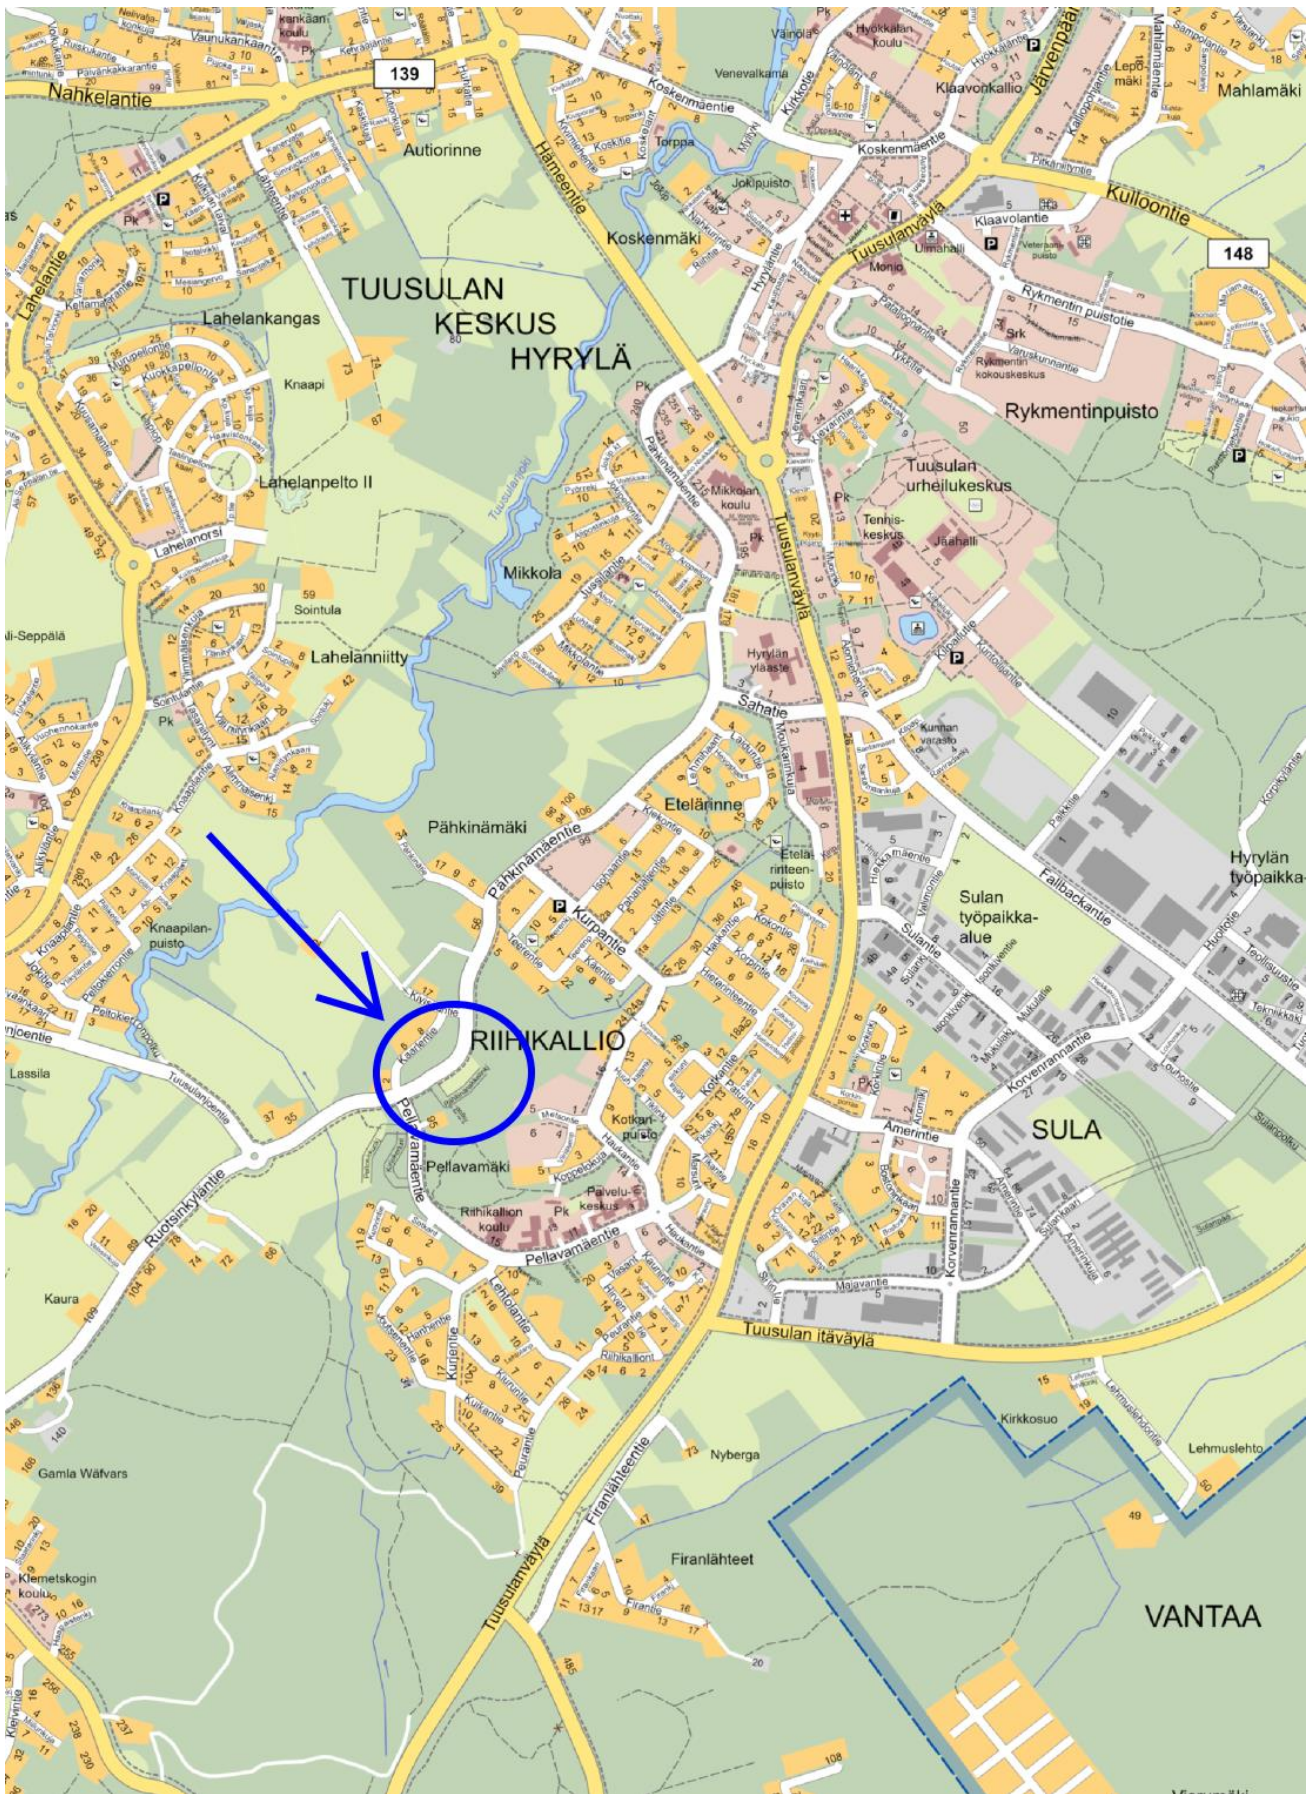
139
Nahkelantie
Autiorinne
TUUSULAN KESKUS HYRYLÄ
Lahelankangas
Knaapi
Lahelanpelto II
Lahelanorsi
Sointula
Lahelanniitty
Knaapilanpuisto
Lassila
Tuusulanjoentie
Ruotsinkyläntie
Kaura
Gamla Wäfvars
Klemetskogin koulu
Pähkinämäki
Pähkinämäentie
RIIHIKALLIO
Pellavamäentie
Pellavamäki
Riihikallion koulu
Palvelukeskus
Kotkanpuisto
Kurpantie
Mikkola
Koskenmäki
Koskenmäentie
Hämeentie
Venevalkama
Väinölä
Hyökkälän koulu
Klaavonkallio
Järvenpääntie
Mahlamäki
Kulloontie
148
Klaavolantie
Tuusulanväylä
Monio
Rykmentin puistotie
Rykmentinpuisto
Tuusulan urheilukeskus
Tenniskeskus
Jäähalli
Mikkolan koulu
Hyrylän yläaste
Sahatie
Eteläinne
Etelärinteenpuisto
Sulan työpaikka-alue
Sulantie
Fallbackantie
Hyrylän työpaikka-
Korvenrannantie
SULA
Amerintie
Majavantie
Tuusulan itäväylä
Firanlähteentie
Nyberga
Firanlähteet
Tuusulanväylä
Kirkkosuo
Lehmuslehto
VANTAA